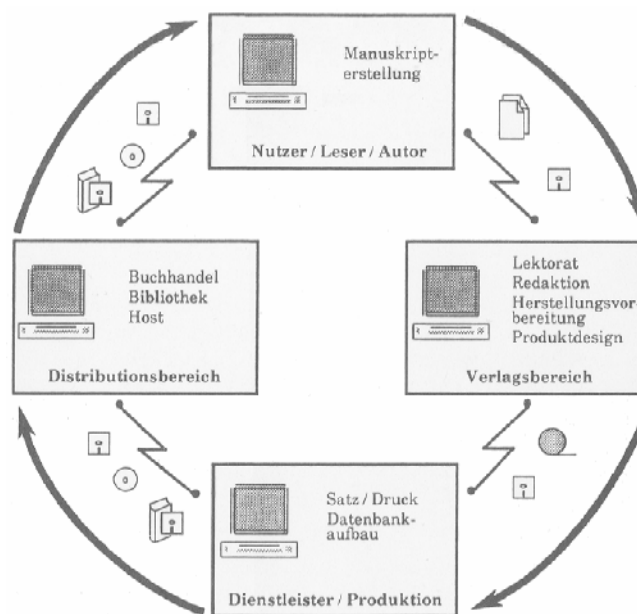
Manuskripterstellung

Nutzer / Leser / Autor

Buchhandel
Bibliothek
Host

Distributionsbereich

Lektorat
Redaktion
Herstellungsvorbereitung
Produktdesign

Verlagsbereich

Satz / Druck
Datenbankaufbau

Dienstleister / Produktion